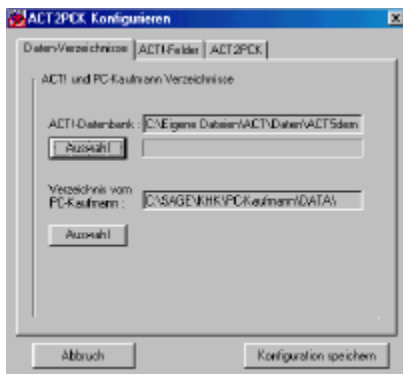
ACT2PCK Konfigurieren

Daten-Verzeichnisse | ACT!-Felder | ACT2PCK

ACT! und PC-Kaufmann Verzeichnisse

ACT!-Datenbank : C:\Eigene Dateien\ACT\Daten\ACTSdem

Auswahl

Verzeichnis vom PC-Kaufmann : C:\SAGE\KHK\PC-Kaufmann\DATA\

Auswahl

Abbruch

Konfiguration speichern